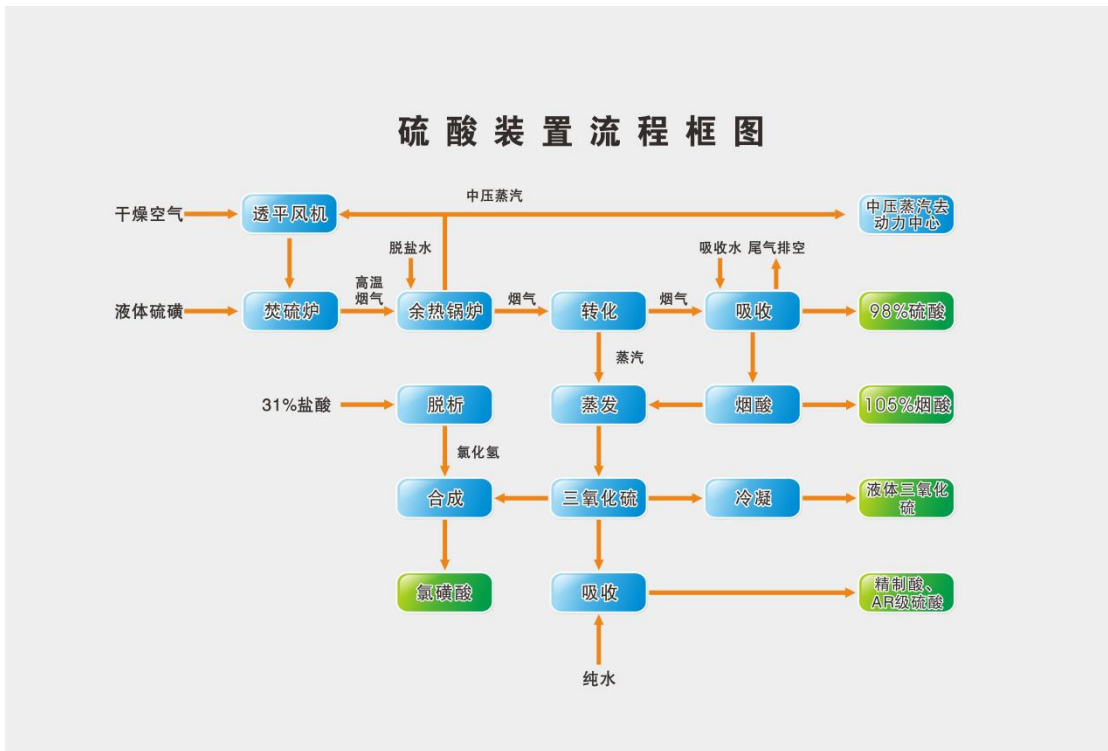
硫酸装置流程框图

干燥空气
透平风机
中压蒸汽
中压蒸汽去动力中心

脱盐水
吸收水
尾气排空

液体硫磺
焚硫炉
高温烟气
余热锅炉
烟气
转化
烟气
吸收
98%硫酸

蒸汽

31%盐酸
脱析
蒸发
烟酸
105%烟酸

氯化氢

合成
三氧化硫
冷凝
液体三氧化硫

氯磺酸
吸收
精制酸、AR级硫酸

纯水